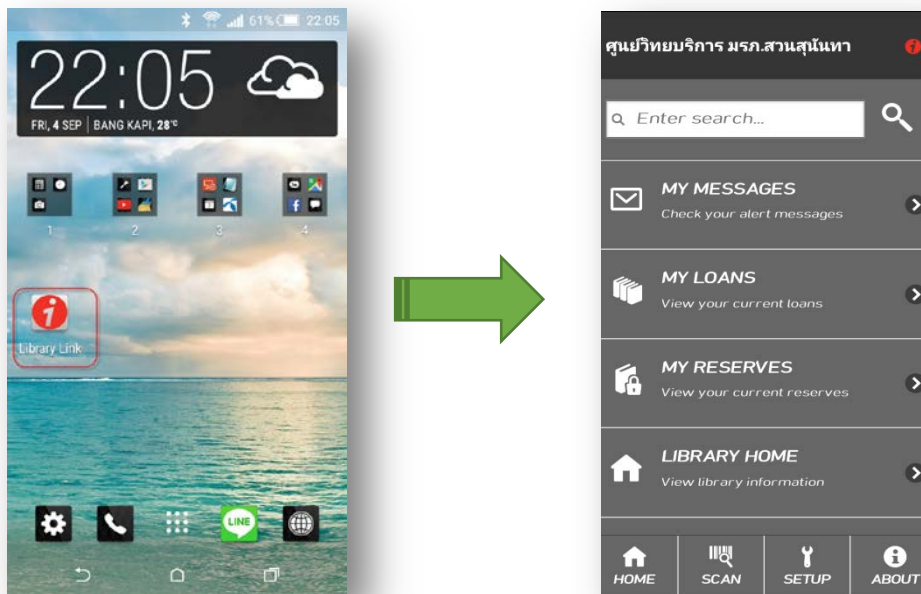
61% 22:05

22:05

FRI, 4 SEP | BANG KAPI, 28°c

1 2 3 4

Library Link

LINE

ศูนย์วิทยบริการ มรภ.สวนสุนันทา

Enter search...

MY MESSAGES
Check your alert messages

MY LOANS
View your current loans

MY RESERVES
View your current reserves

LIBRARY HOME
View library information

HOME SCAN SETUP ABOUT